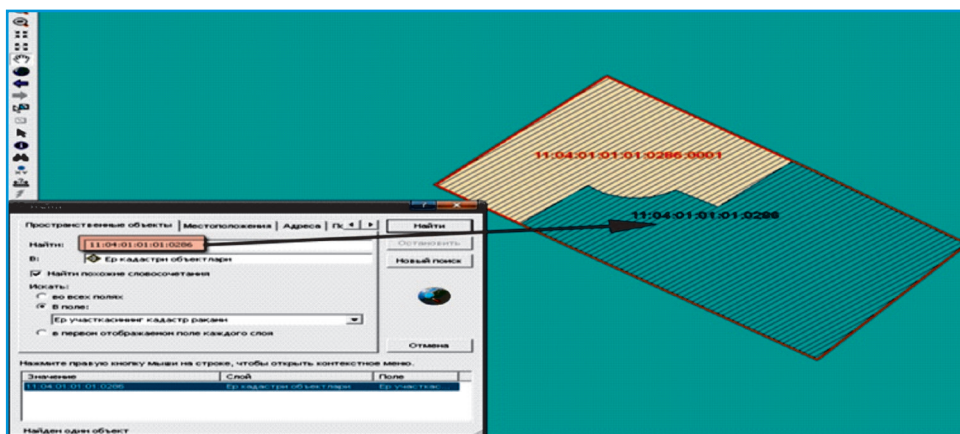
11:04:01:01:01:0286:0001

11:04:01:01:01:0286

Найти

Пространственные объекты | Местоположения | Адреса | П

Найти: 11:04:01:01:01:0286

В: Ер кадастри объектлари

Найти похожие словосочетания

Искать:

во всех полях

В поле:

Ер участкасининг кадастр раками

в первом отображаемом поле каждого слоя

Найти

Остановить

Новый поиск

Отмена

Нажмите правую кнопку мыши на строке, чтобы открыть контекстное меню.

| Значение | Слой | Поле |
|---|---|---|
| 11:04:01:01:01:0286 | Ер кадастри объектлари | Ер участкас |

Найден один объект